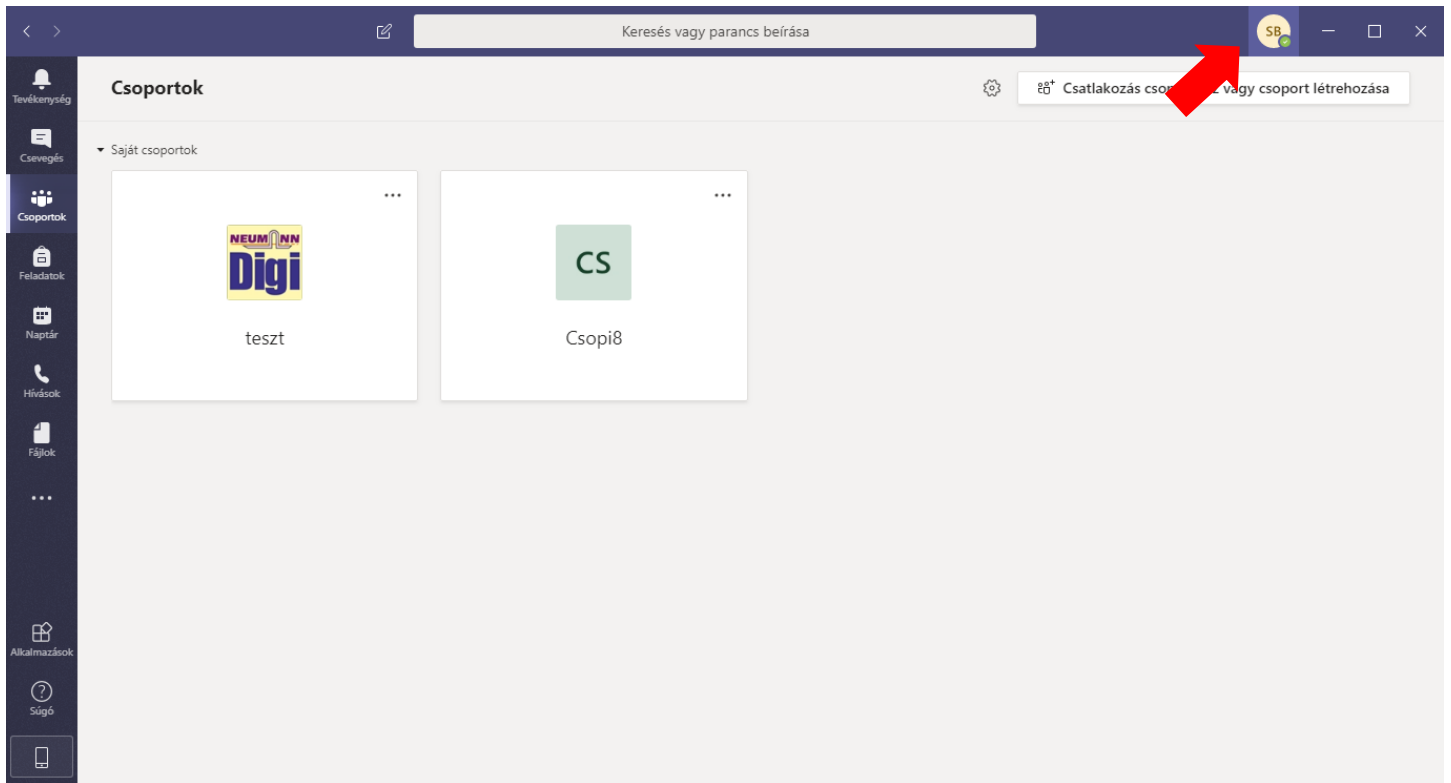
Keresés vagy parancs beírása

SB

Tevékenység
Csevegés
Csoportok
Feladatok
Naptár
Hívások
Fájlok
...
Alkalmazások
Súgó

Csoportok

Csatlakozás cso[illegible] vagy csoport létrehozása

Saját csoportok

...
NEUMANN Digi
teszt

...
CS
Csopi8